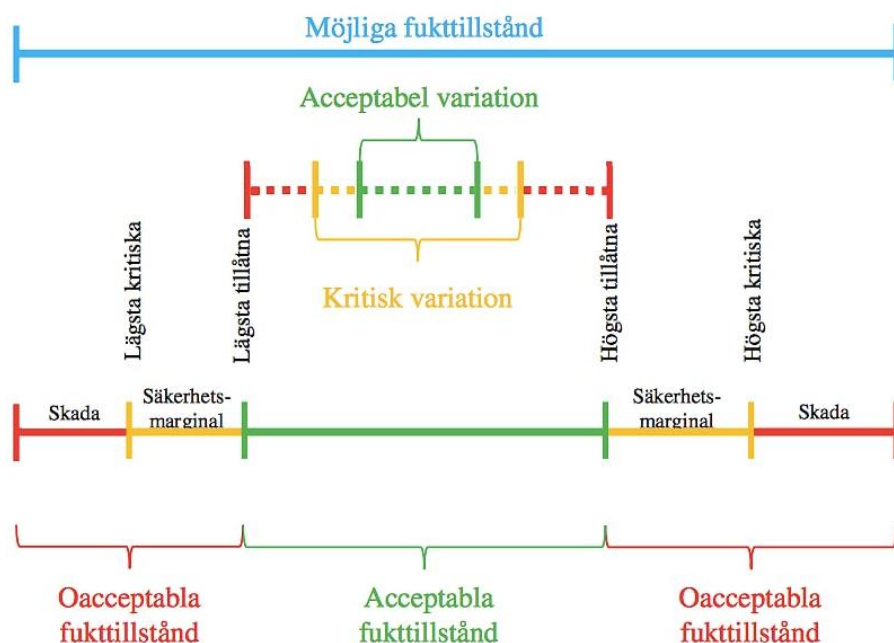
Möjliga fukttillstånd

Acceptabel variation

Kritisk variation

Lägsta kritiska

Lägsta tillåtna

Högsta tillåtna

Högsta kritiska

Skada

Säkerhetsmarginal

Säkerhetsmarginal

Skada

Oacceptabla fukttillstånd

Acceptabla fukttillstånd

Oacceptabla fukttillstånd